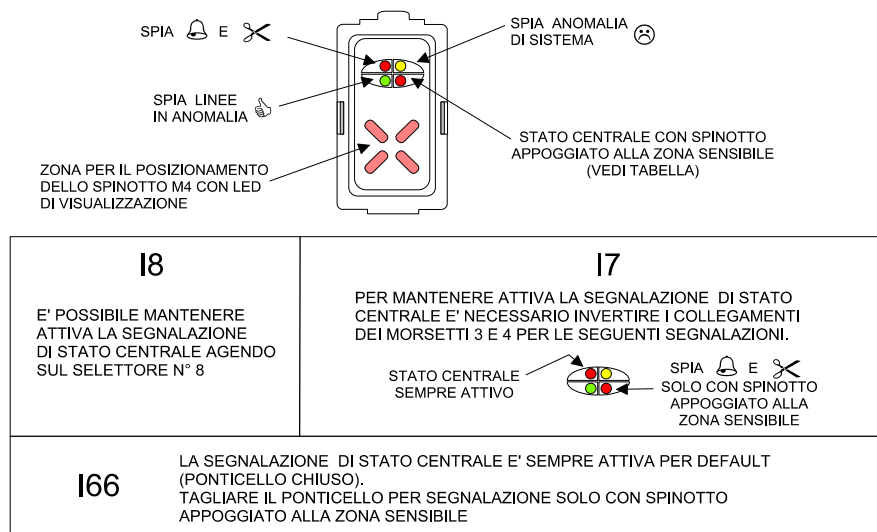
SPIA 🔔 E ✂

SPIA ANOMALIA DI SISTEMA ☹

SPIA LINEE IN ANOMALIA 👍

STATO CENTRALE CON SPINOTTO APPOGGIATO ALLA ZONA SENSIBILE (VEDI TABELLA)

ZONA PER IL POSIZIONAMENTO DELLO SPINOTTO M4 CON LED DI VISUALIZZAZIONE

| I8 | I7 |
|---|---|
| E' POSSIBILE MANTENERE ATTIVA LA SEGNALAZIONE DI STATO CENTRALE AGENDO SUL SELETTORE N° 8 | PER MANTENERE ATTIVA LA SEGNALAZIONE DI STATO CENTRALE E' NECESSARIO INVERTIRE I COLLEGAMENTI DEI MORSETTI 3 E 4 PER LE SEGUENTI SEGNALAZIONI. STATO CENTRALE SEMPRE ATTIVO SPIA 🔔 E ✂ SOLO CON SPINOTTO APPOGGIATO ALLA ZONA SENSIBILE |
| I66 | LA SEGNALAZIONE DI STATO CENTRALE E' SEMPRE ATTIVA PER DEFAULT (PONTICELLO CHIUSO). TAGLIARE IL PONTICELLO PER SEGNALAZIONE SOLO CON SPINOTTO APPOGGIATO ALLA ZONA SENSIBILE |